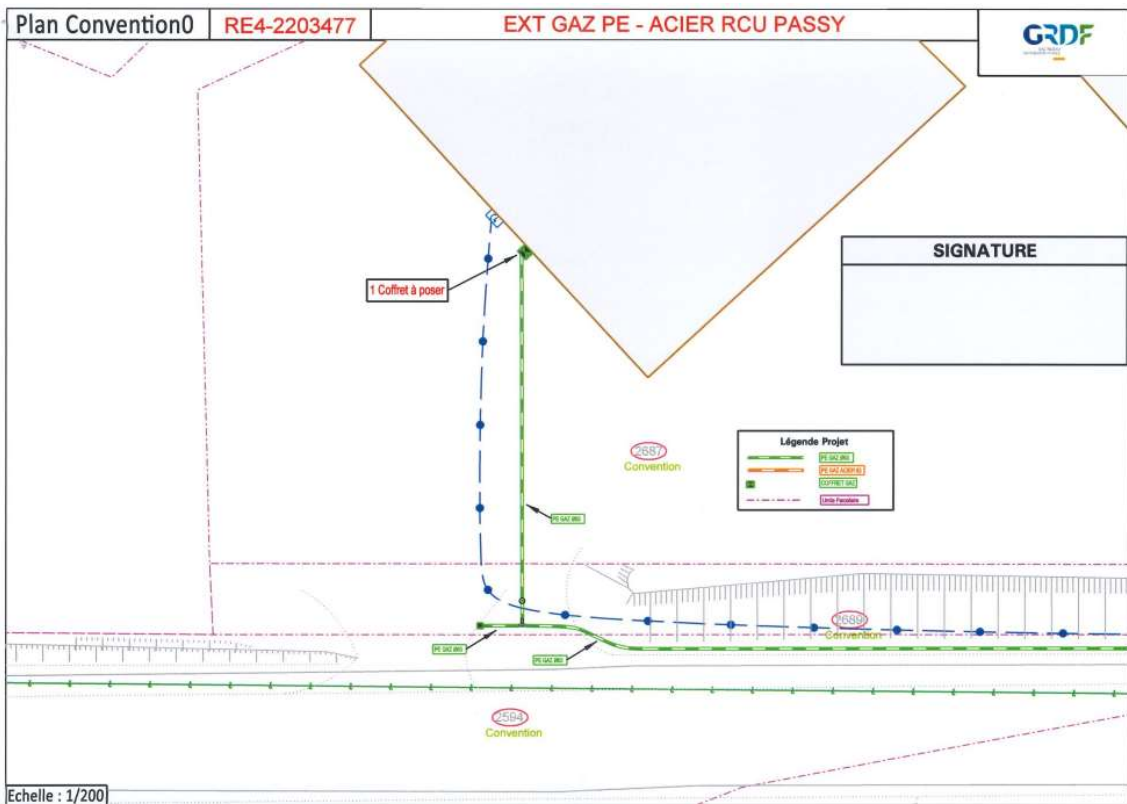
Plan Convention0 | RE4-2203477 | EXT GAZ PE - ACIER RCU PASSY

GRDF

SIGNATURE

1 Coffret à poser

Légende Projet

PE GAZ Ø63

PE GAZ ACIER 60

COFFRET GAZ

Limite Parcellaire

2687
Convention

PE GAZ Ø63

2689
Convention

PE GAZ Ø63

PE GAZ Ø63

2594
Convention

Echelle : 1/200